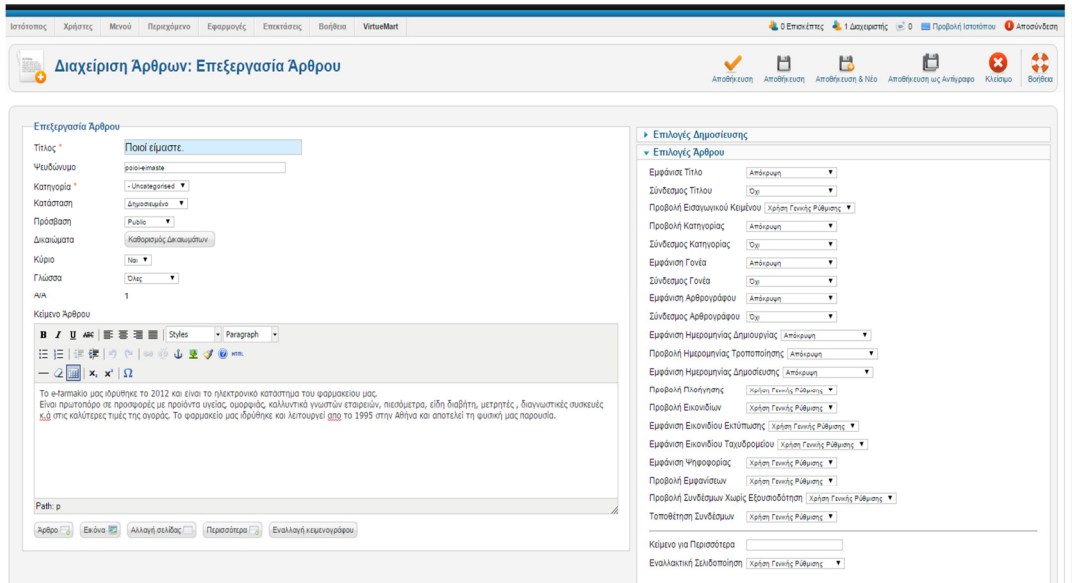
Ιστότοπος Χρήστες Μενού Περιεχόμενο Εφαρμογές Επεκτάσεις Βοήθεια VirtueMart

0 Επισκέπτες 1 Διαχειριστής 0 Προβολή Ιστότοπου Αποσύνδεση

Διαχείριση Άρθρων: Επεξεργασία Άρθρου

Αποθήκευση Αποθήκευση Αποθήκευση & Νέο Αποθήκευση ως Αντίγραφο Κλείσιμο Βοήθεια

Επεξεργασία Άρθρου

Τίτλος * Ποιοί είμαστε.

Ψευδώνυμο poioi-eimaste

Κατηγορία * - Uncategorised

Κατάσταση Δημοσιευμένο

Πρόσβαση Public

Δικαιώματα Καθορισμός Δικαιωμάτων

Κύριο Ναι

Γλώσσα Όλες

Α/Α 1

Κείμενο Άρθρου

Styles Paragraph

Το e-farmakio μας ιδρύθηκε το 2012 και είναι το ηλεκτρονικό κατάστημα του φαρμακείου μας.
Είναι πρωτοπόρο σε προσφορές με προϊόντα υγείας, ομορφιάς, καλλυντικά γνωστών εταιρειών, πιεσόμετρα, είδη διαβήτη, μετρητές , διαγνωστικές συσκευές κ.ά στις καλύτερες τιμές της αγοράς. Το φαρμακείο μας ιδρύθηκε και λειτουργεί απο το 1995 στην Αθήνα και αποτελεί τη φυσική μας παρουσία.

Path: p

Άρθρο Εικόνα Αλλαγή σελίδας Περισσότερα Εναλλαγή κειμενογράφου

Επιλογές Δημοσίευσης

Επιλογές Άρθρου

Εμφάνισε Τίτλο Απόκρυψη
Σύνδεσμος Τίτλου Όχι
Προβολή Εισαγωγικού Κειμένου Χρήση Γενικής Ρύθμισης
Προβολή Κατηγορίας Απόκρυψη
Σύνδεσμος Κατηγορίας Όχι
Εμφάνιση Γονέα Απόκρυψη
Σύνδεσμος Γονέα Όχι
Εμφάνιση Αρθρογράφου Απόκρυψη
Σύνδεσμος Αρθρογράφου Όχι
Εμφάνιση Ημερομηνίας Δημιουργίας Απόκρυψη
Προβολή Ημερομηνίας Τροποποίησης Απόκρυψη
Εμφάνιση Ημερομηνίας Δημοσίευσης Απόκρυψη
Προβολή Πλοήγησης Χρήση Γενικής Ρύθμισης
Προβολή Εικονιδίων Χρήση Γενικής Ρύθμισης
Εμφάνιση Εικονιδίου Εκτύπωσης Χρήση Γενικής Ρύθμισης
Εμφάνιση Εικονιδίου Ταχυδρομείου Χρήση Γενικής Ρύθμισης
Εμφάνιση Ψηφοφορίας Χρήση Γενικής Ρύθμισης
Προβολή Εμφανίσεων Χρήση Γενικής Ρύθμισης
Προβολή Συνδέσμων Χωρίς Εξουσιοδότηση Χρήση Γενικής Ρύθμισης
Τοποθέτηση Συνδέσμων Χρήση Γενικής Ρύθμισης

Κείμενο για Περισσότερα
Εναλλακτική Σελιδοποίηση Χρήση Γενικής Ρύθμισης